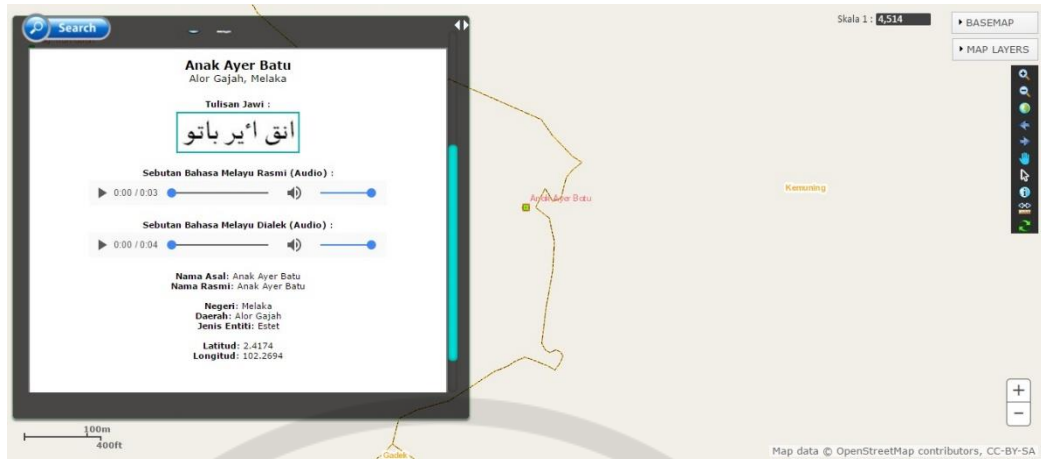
Search

Anak Ayer Batu
Alor Gajah, Melaka

Tulisan Jawi :

انق ائير باتو

Sebutan Bahasa Melayu Rasmi (Audio) :

0:00 / 0:03

Sebutan Bahasa Melayu Dialek (Audio) :

0:00 / 0:04

Nama Asal: Anak Ayer Batu
Nama Rasmi: Anak Ayer Batu

Negeri: Melaka
Daerah: Alor Gajah
Jenis Entiti: Estet

Latitud: 2.4174
Longitud: 102.2694

100m
400ft

Skala 1 : 4,514

BASEMAP

MAP LAYERS

Anak Ayer Batu

Kemuning

Gadek

+
−

Map data © OpenStreetMap contributors, CC-BY-SA